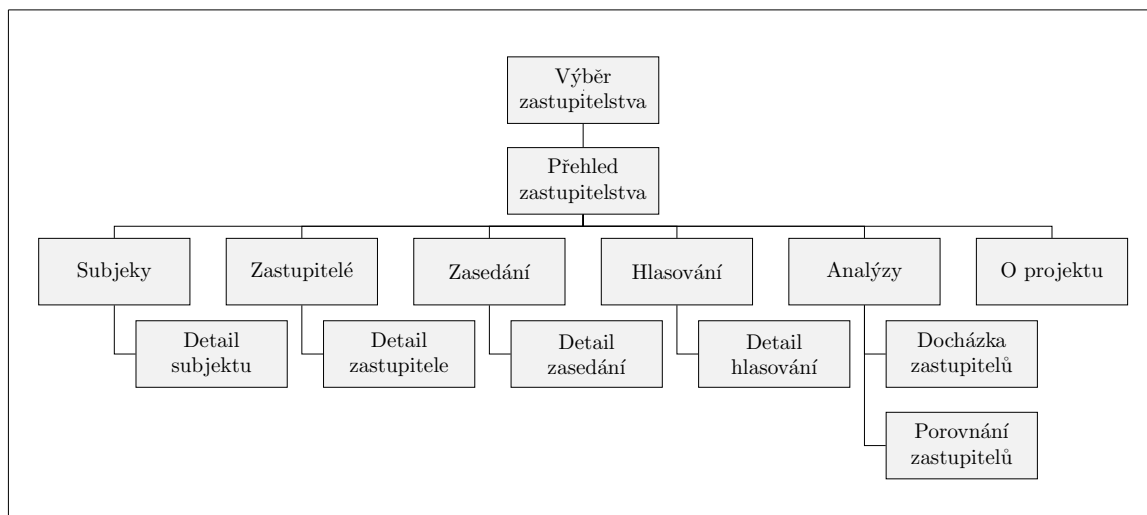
Výběr zastupitelstva

Přehled zastupitelstva

Subjeky

Detail subjektu

Zastupitelé

Detail zastupitele

Zasedání

Detail zasedání

Hlasování

Detail hlasování

Analýzy

Docházka zastupitelů

Porovnání zastupitelů

O projektu